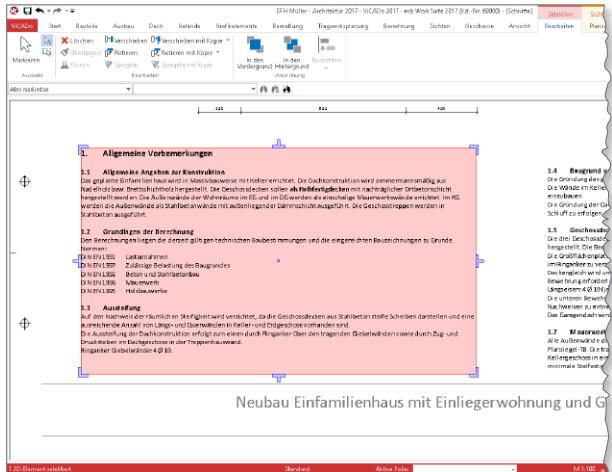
EFH Müller - Architektur 2017 - ViCADo 2017 - mb WorkSuite 2017 (Kd.-Nr. 60000) - [Schnitte]

Selektion

ViCADo | Start | Bauteile | Ausbau | Dach | Gelände | Grafikelemente | Bemaßung | Tragwerksplanung | Bewehrung | Sichten | Geschosse | Ansicht | Bearbeiten | Platzie

Markieren | Auswahl

Löschen | Überlagern | Klonen | Verschieben | Rotieren | Spiegeln | Verschieben mit Kopie | Rotieren mit Kopie | Spiegeln mit Kopie | Bearbeiten

In den Vordergrund | In den Hintergrund | Ausrichten | Anordnung

Alles markierbar

1. Allgemeine Vorbemerkungen

1.1 Allgemeine Angaben zur Konstruktion

Das geplante Einfamilienhaus wird in Massivbauweise mit Keller errichtet. Die Dachkonstruktion wird zimmermannsmäßig aus Nadelholz bzw. Brettschichtholz hergestellt. Die Geschossdecken sollen als Halbfertigdecken mit nachträglicher Ortbetonschicht hergestellt werden. Die Außenwände der Wohnräume im EG und im DG werden als einschalige Mauerwerkswände errichtet. Im KG werden die Außenwände als Stahlbetonwände mit außenliegender Dämmschicht ausgeführt. Die Geschosstreppen werden in Stahlbeton ausgeführt.

1.2 Grundlagen der Berechnung

Den Berechnungen liegen die derzeit gültigen technischen Baubestimmungen und die eingereichten Bauzeichnungen zu Grunde. Normen:

DIN EN 1991 Lastannahmen
DIN EN 1997 Zulässige Belastung des Baugrundes
DIN EN 1992 Beton und Stahlbetonbau
DIN EN 1996 Mauerwerk
DIN EN 1995 Holzbauwerke

1.3 Aussteifung

Auf den Nachweis der räumlichen Steifigkeit wird verzichtet, da die Geschossdecken aus Stahlbeton steife Scheiben darstellen und eine ausreichende Anzahl von Längs- und Querwänden in Keller- und Erdgeschoss vorhanden sind.
Die Aussteifung der Dachkonstruktion erfolgt zum einen durch Ringanker über den tragenden Giebelwänden sowie durch Zug- und Druckstreben im Dachgeschoss in der Treppenhauswand.
Ringanker Giebelwände 4 Ø 10.

1.4 Baugrund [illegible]
Die Gründung der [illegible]
Die Wände im Kelle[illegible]
einzubauen.
Die Gründung der Ga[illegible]
Schluff zu erfolgen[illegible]

1.5 Geschossde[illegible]
Die drei Geschossde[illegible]
hergestellt. Die Be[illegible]
Die Größtabmessun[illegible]
im Ringanker zu ver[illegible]
Deckenfeldern wird u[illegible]
Bewehrung erfolgen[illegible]
Längsbewehrung 4 Ø 10 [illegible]
Die unteren Bewehr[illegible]
Nachweisen zu entne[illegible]
Das Garagendach wi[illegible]

1.7 Mauerwerk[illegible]
Alle Außenwände d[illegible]
Planziegel -T8. Die tra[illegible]
Kellergeschoss in ein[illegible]
minimale Steifesteig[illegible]

Neubau Einfamilienhaus mit Einliegerwohnung und G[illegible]

2D-Element selektiert | Standard | Aktive Folie: | M 1:100